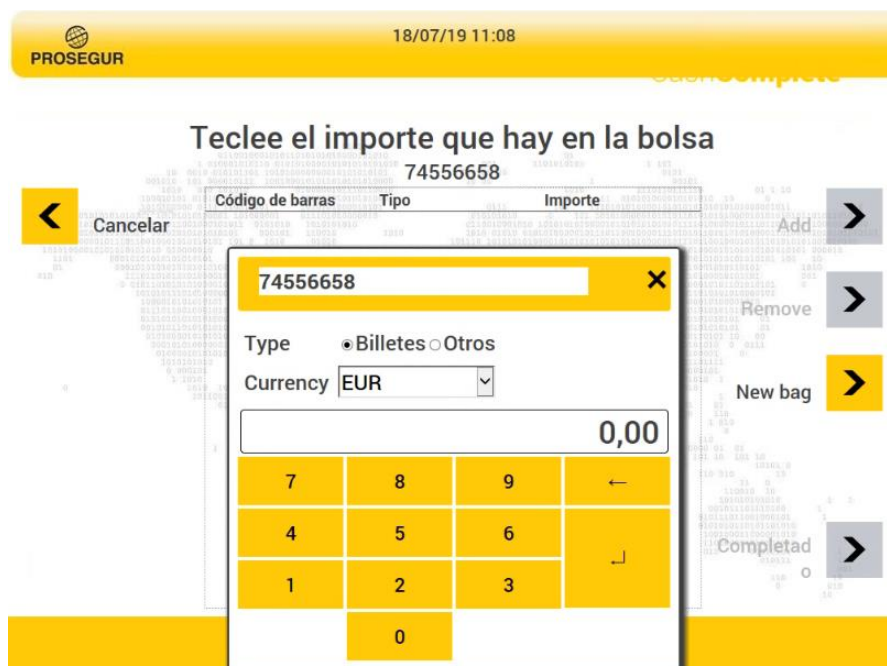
PROSEGUR

18/07/19 11:08

Teclee el importe que hay en la bolsa
74556658

Cancelar

| Código de barras | Tipo | Importe |
|---|---|---|

Add

Remove

New bag

Completado

74556658

Type ● Billetes ○ Otros
Currency EUR

0,00

| 7 | 8 | 9 | ← |
|---|---|---|---|
| 4 | 5 | 6 | ↵ |
| 1 | 2 | 3 | |
| | 0 | | |